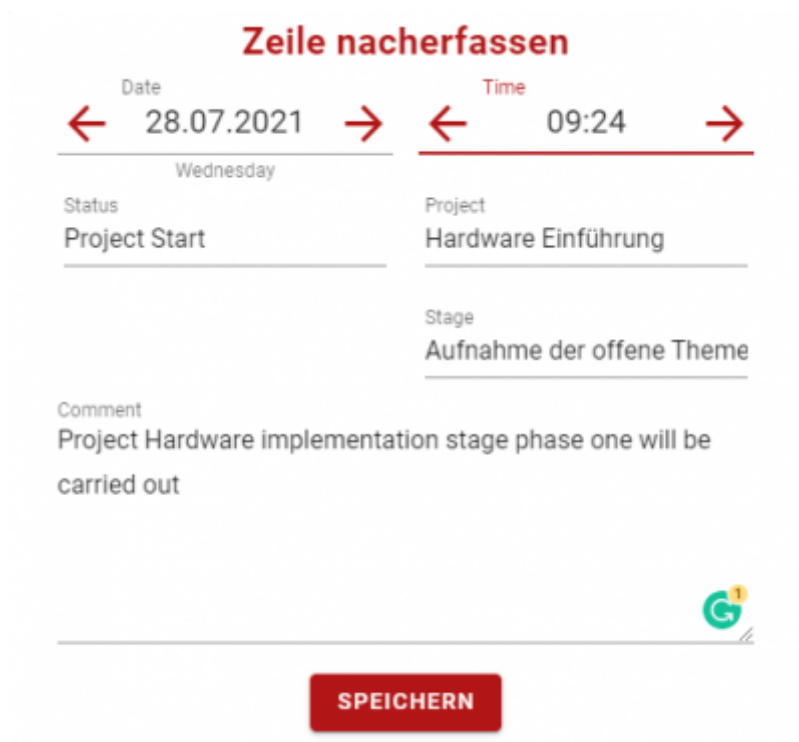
Zeile nacherfassen

Date
28.07.2021
Wednesday

Time
09:24

Status
Project Start

Project
Hardware Einführung

Stage
Aufnahme der offene Theme

Comment
Project Hardware implementation stage phase one will be carried out

1

SPEICHERN